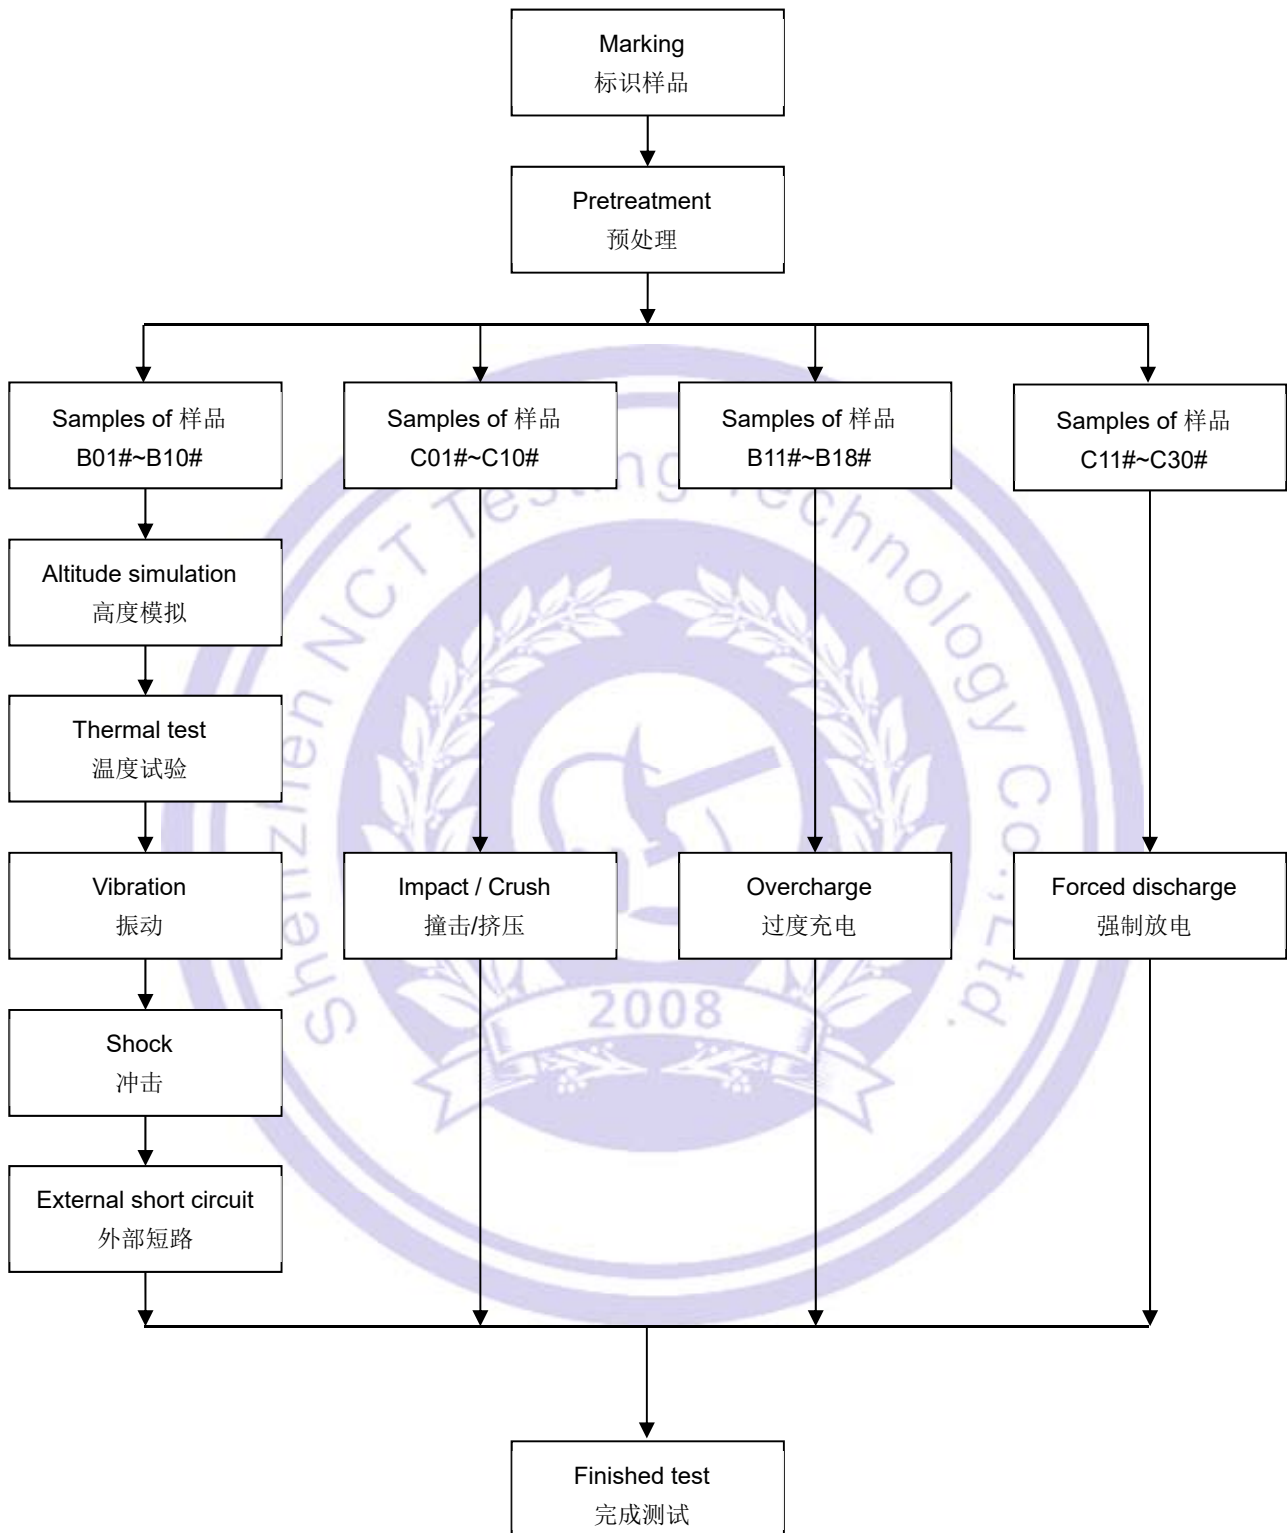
Marking
标识样品

Pretreatment
预处理

Samples of 样品
B01#~B10#

Samples of 样品
C01#~C10#

Samples of 样品
B11#~B18#

Samples of 样品
C11#~C30#

Altitude simulation
高度模拟

Thermal test
温度试验

Vibration
振动

Impact / Crush
撞击/挤压

Overcharge
过度充电

Forced discharge
强制放电

Shock
冲击

External short circuit
外部短路

Finished test
完成测试

Shenzhen NCT Testing Technology Co.,Ltd.
2008